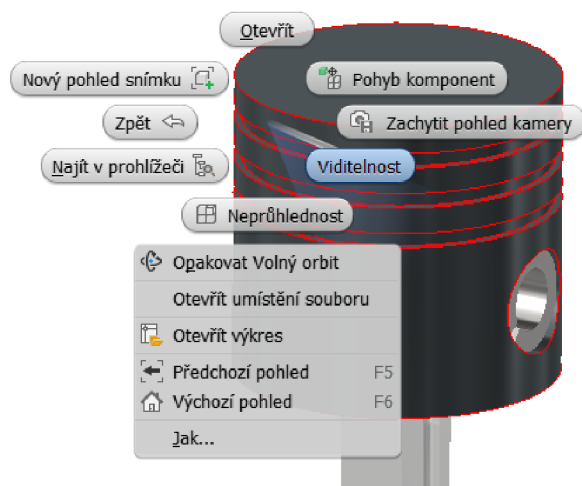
Otevřít

Nový pohled snímku

Pohyb komponent

Zpět

Zachytit pohled kamery

Najít v prohlížeči

Viditelnost

Neprůhlednost

Opakovat Volný orbit

Otevřít umístění souboru

Otevřít výkres

Předchozí pohled F5

Výchozí pohled F6

Jak...